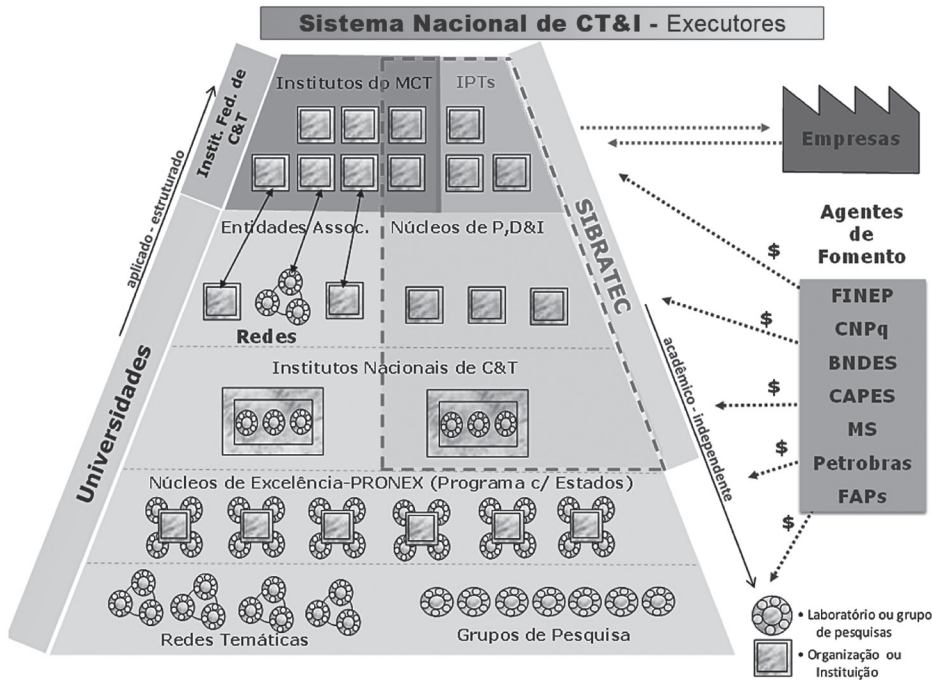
Sistema Nacional de CT&I - Executores

Instit. Fed. de C&T

aplicado - estruturado

Universidades

Institutos do MCT

IPTs

Empresas

SIBRATEC

Agentes de Fomento

Entidades Assoc.

Núcleos de P,D&I

Redes

$

$

FINEP

CNPq

BNDES

CAPES

MS

Petrobras

FAPs

$

$

$

acadêmico - independente

Institutos Nacionais de C&T

Núcleos de Excelência-PRONEX (Programa c/ Estados)

Redes Temáticas

Grupos de Pesquisa

• Laboratório ou grupo de pesquisas

• Organização ou Instituição